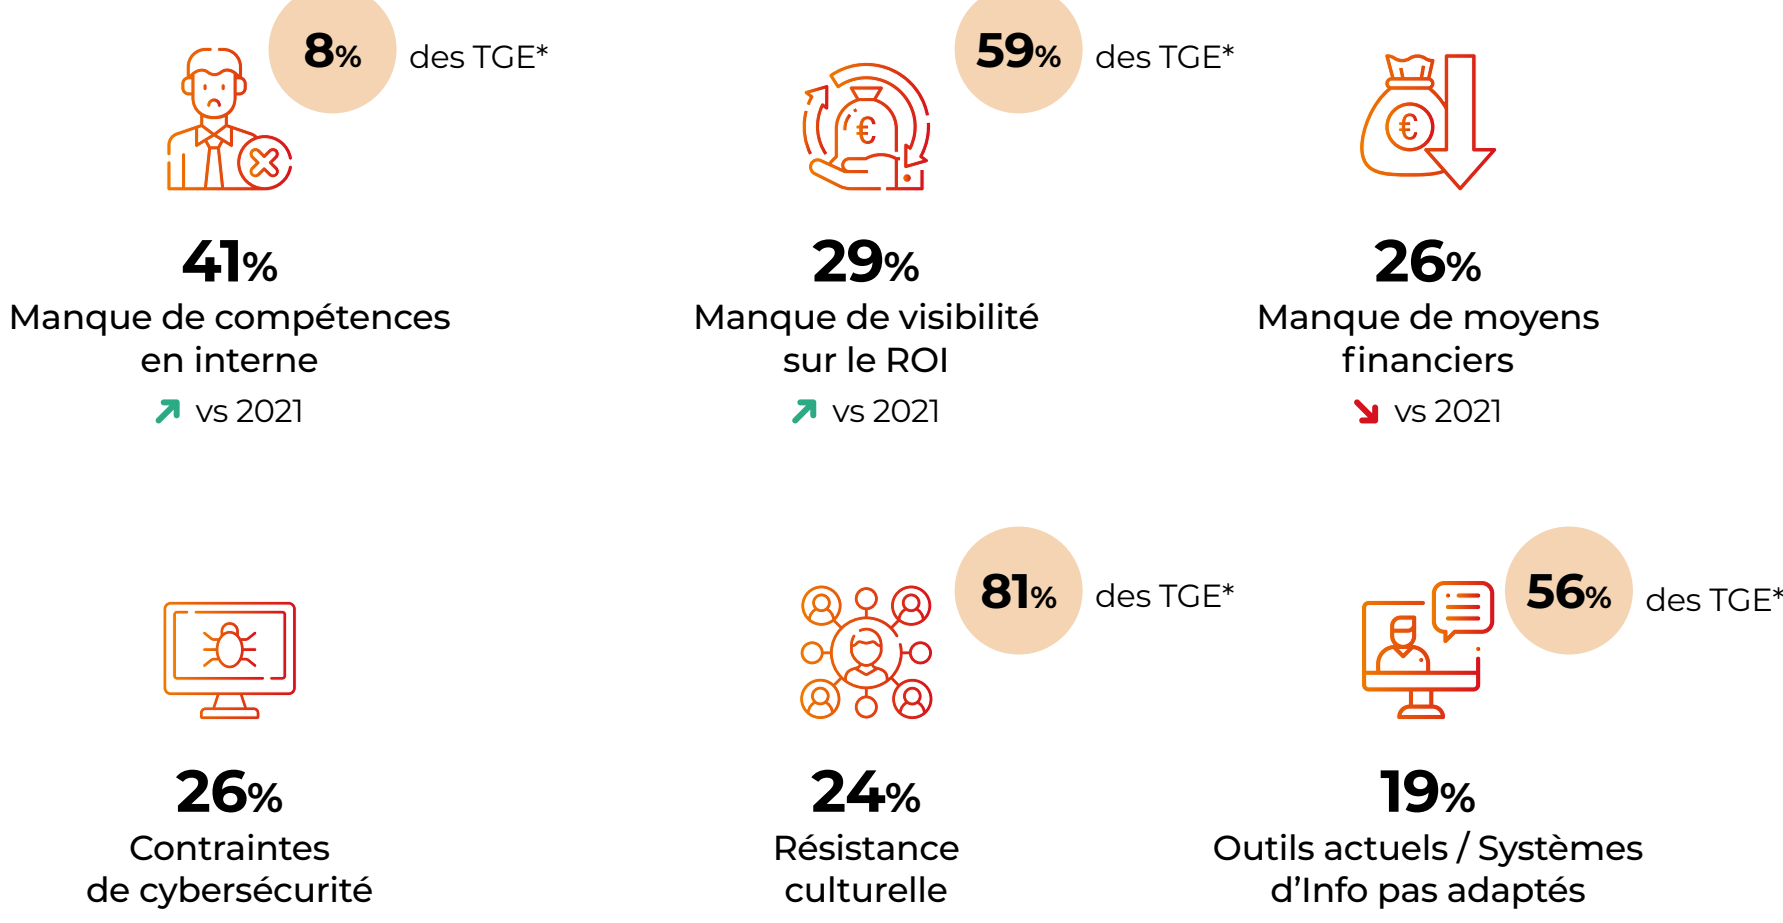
8% des TGE*

41%
Manque de compétences en interne
↗ vs 2021

59% des TGE*

29%
Manque de visibilité sur le ROI
↗ vs 2021

26%
Manque de moyens financiers
↘ vs 2021

26%
Contraintes de cybersécurité

81% des TGE*

24%
Résistance culturelle

56% des TGE*

19%
Outils actuels / Systèmes d’Info pas adaptés